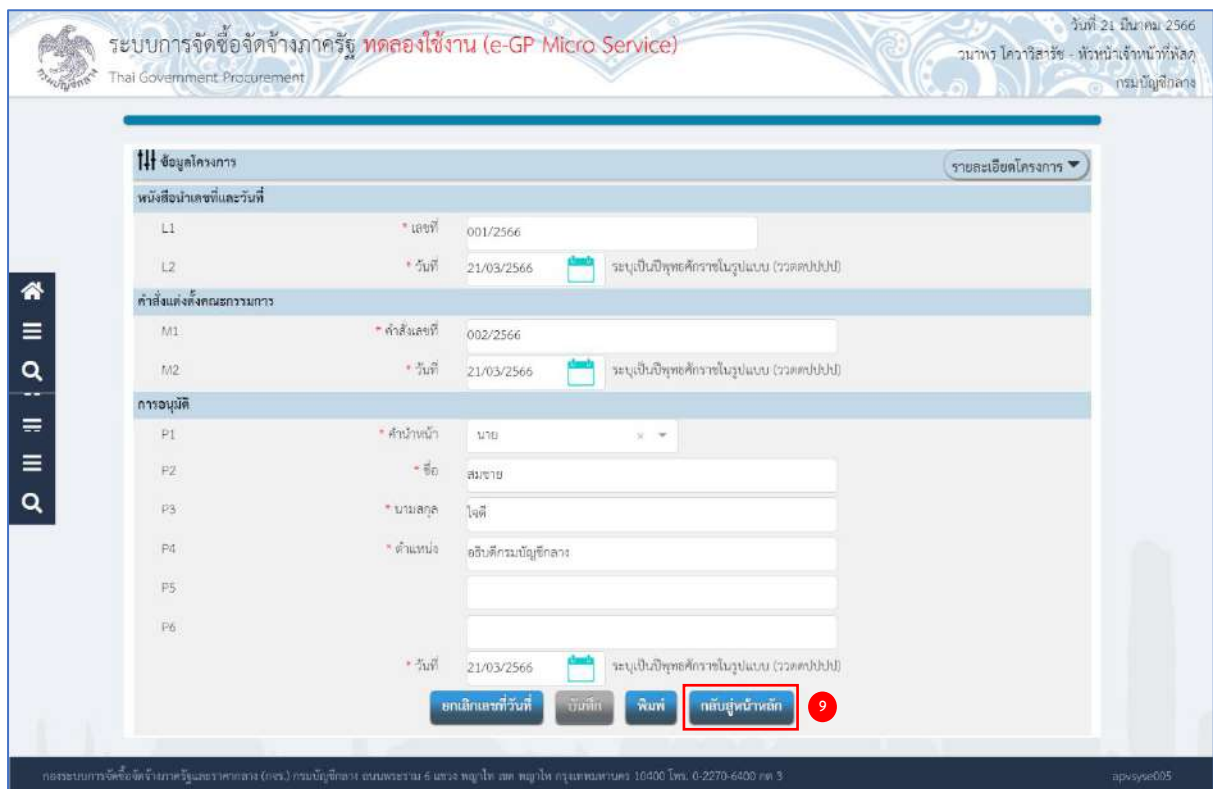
ระบบการจัดซื้อจัดจ้างภาครัฐ ทดลองใช้งาน (e-GP Micro Service)
Thai Government Procurement

วันที่ 21 มีนาคม 2566
วนาพร โควาวิสารัช - หัวหน้าเจ้าหน้าที่พัสดุ
กรมบัญชีกลาง

ข้อมูลโครงการ

รายละเอียดโครงการ

หนังสือนำเลขที่และวันที่

L1 * เลขที่ 001/2566

L2 * วันที่ 21/03/2566 ระบุเป็นปีพุทธศักราชในรูปแบบ (ววดดปปปป)

คำสั่งแต่งตั้งคณะกรรมการ

M1 * คำสั่งเลขที่ 002/2566

M2 * วันที่ 21/03/2566 ระบุเป็นปีพุทธศักราชในรูปแบบ (ววดดปปปป)

การอนุมัติ

P1 * คำนำหน้า นาย

P2 * ชื่อ สมชาย

P3 * นามสกุล ใจดี

P4 * ตำแหน่ง อธิบดีกรมบัญชีกลาง

P5

P6

* วันที่ 21/03/2566 ระบุเป็นปีพุทธศักราชในรูปแบบ (ววดดปปปป)

ยกเลิกเลขที่วันที่ บันทึก พิมพ์ กลับสู่หน้าหลัก 9

กองระบบการจัดซื้อจัดจ้างภาครัฐและราคากลาง (กจร.) กรมบัญชีกลาง ถนนพระราม 6 แขวง พญาไท เขต พญาไท กรุงเทพมหานคร 10400 โทร. 0-2270-6400 กด 3

apvsyse005